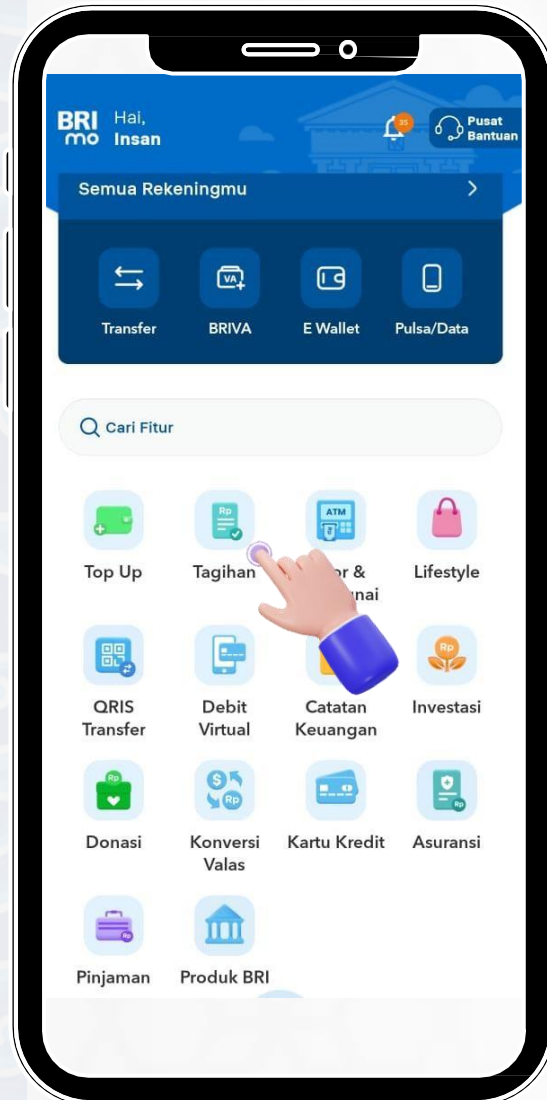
BRI mo Hai, Insan

35

Pusat Bantuan

Semua Rekeningmu >

Transfer

VA
BRIVA

E Wallet

Pulsa/Data

Cari Fitur

Top Up

Rp
Tagihan

ATM
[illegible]r & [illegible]unai

Lifestyle

QRIS Transfer

Debit Virtual

Catatan Keuangan

Rp
Investasi

Rp
Donasi

$ Rp
Konversi Valas

Kartu Kredit

Rp
Asuransi

Rp
Pinjaman

Produk BRI